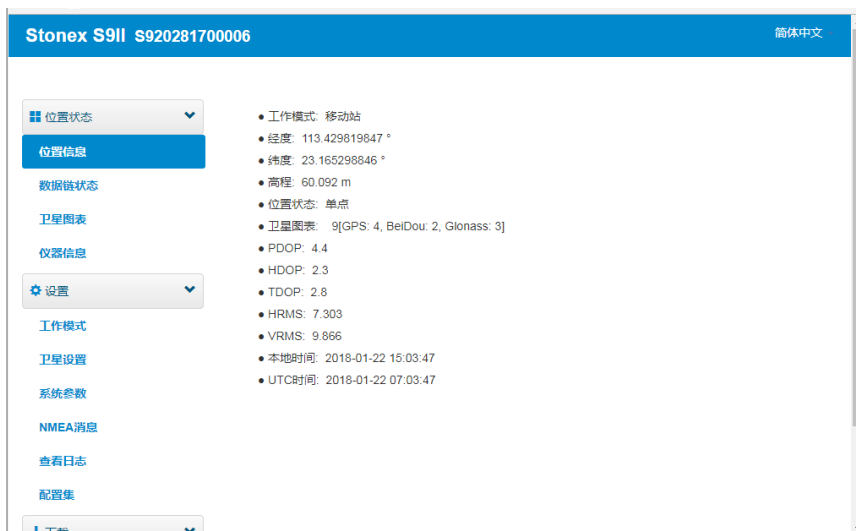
Stonex S9II S920281700006

简体中文

位置状态

位置信息

数据链状态

卫星图表

仪器信息

设置

工作模式

卫星设置

系统参数

NMEA消息

查看日志

配置集

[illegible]

● 工作模式: 移动站
● 经度: 113.429819847 °
● 纬度: 23.165298846 °
● 高程: 60.092 m
● 位置状态: 单点
● 卫星图表: 9[GPS: 4, BeiDou: 2, Glonass: 3]
● PDOP: 4.4
● HDOP: 2.3
● TDOP: 2.8
● HRMS: 7.303
● VRMS: 9.866
● 本地时间: 2018-01-22 15:03:47
● UTC时间: 2018-01-22 07:03:47